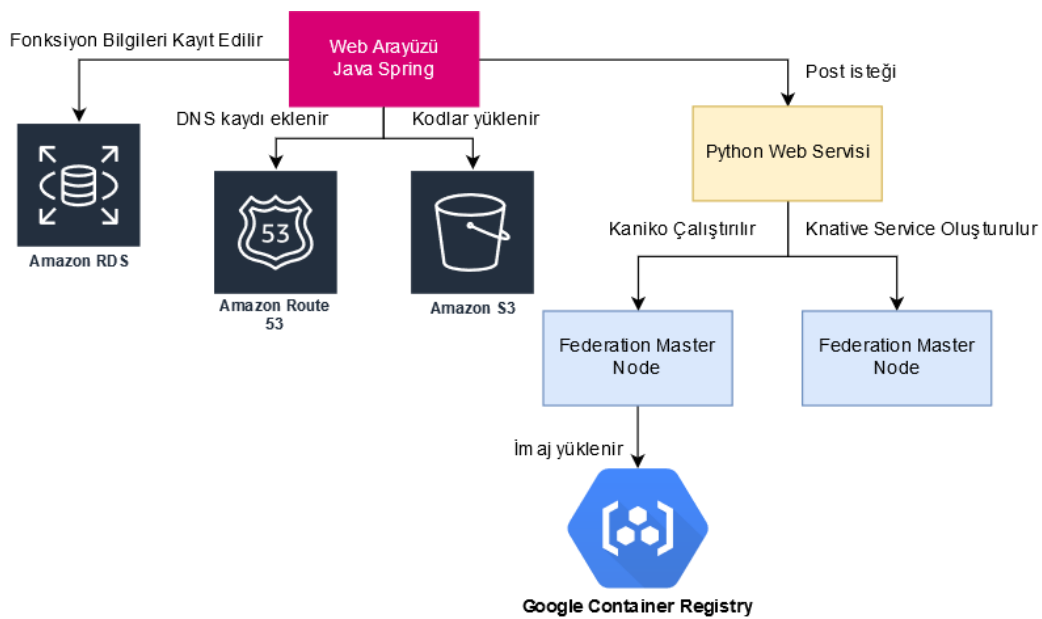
Web Arayüzü
Java Spring

Fonksiyon Bilgileri Kayıt Edilir

Post isteği

DNS kaydı eklenir

Kodlar yüklenir

Python Web Servisi

Amazon RDS

53

Amazon Route 53

Amazon S3

Kaniko Çalıştırılır

Knative Service Oluşturulur

Federation Master Node

Federation Master Node

İmaj yüklenir

Google Container Registry